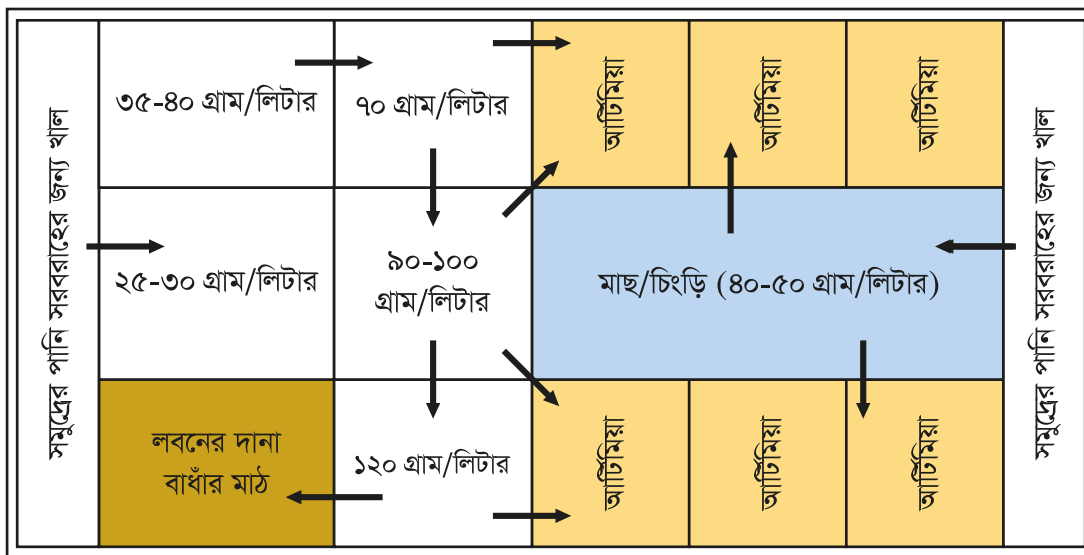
সমুদ্রের পানি সরবরাহের জন্য খাল

৩৫-৪০ গ্রাম/লিটার

৭০ গ্রাম/লিটার

আর্টিমিয়া

আর্টিমিয়া

আর্টিমিয়া

সমুদ্রের পানি সরবরাহের জন্য খাল

২৫-৩০ গ্রাম/লিটার

৯০-১০০ গ্রাম/লিটার

মাছ/চিংড়ি (৪০-৫০ গ্রাম/লিটার)

লবনের দানা বাধাঁর মাঠ

১২০ গ্রাম/লিটার

আর্টিমিয়া

আর্টিমিয়া

আর্টিমিয়া